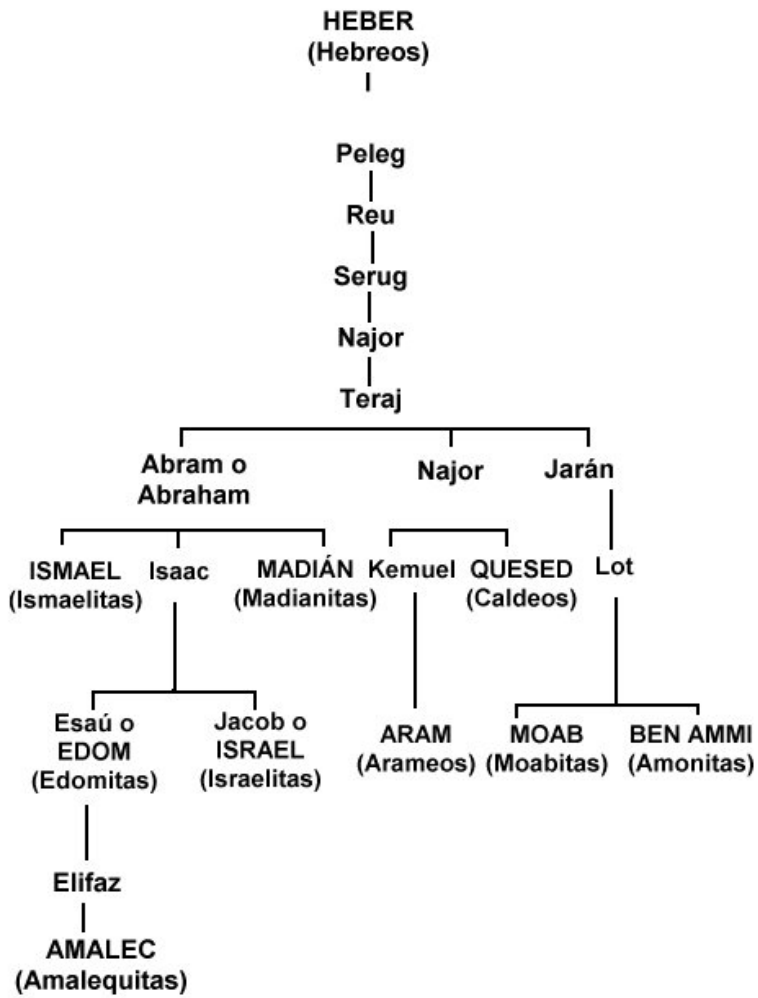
HEBER
(Hebreos)

Peleg

Reu

Serug

Najor

Teraj

Abram o Abraham

Najor

Jarán

ISMAEL (Ismaelitas)

Isaac

MADIÁN (Madianitas)

Kemuel

QUESED (Caldeos)

Lot

Esaú o EDOM (Edomitas)

Jacob o ISRAEL (Israelitas)

ARAM (Arameos)

MOAB (Moabitas)

BEN AMMI (Amonitas)

Elifaz

AMALEC (Amalequitas)